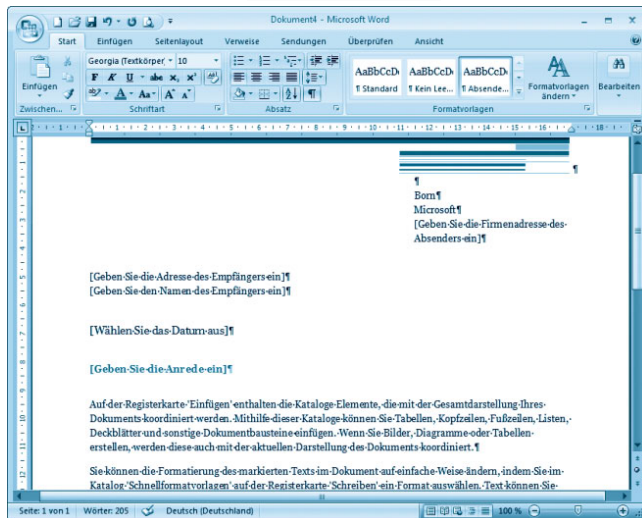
Dokument4 - Microsoft Word

Start Einfügen Seitenlayout Verweise Sendungen Überprüfen Ansicht

Einfügen
Zwischen...
Georgia (Textkörper) 10
F K U abe x, x² Aa
Schriftart
Absatz
AaBbCcDı ¶ Standard
AaBbCcDı ¶ Kein Lee...
AaBbCcDı ¶ Absende...
Formatvorlagen
Formatvorlagen ändern
Bearbeiten

¶
Born¶
Microsoft¶
[Geben·Sie·die·Firmenadresse·des·Absenders·ein]¶

[Geben·Sie·die·Adresse·des·Empfängers·ein]¶
[Geben·Sie·den·Namen·des·Empfängers·ein]¶

[Wählen·Sie·das·Datum·aus]¶

[Geben·Sie·die·Anrede·ein]¶

Auf·der·Registerkarte·'Einfügen'·enthalten·die·Kataloge·Elemente,·die·mit·der·Gesamtdarstellung·Ihres·Dokuments·koordiniert·werden.·Mithilfe·dieser·Kataloge·können·Sie·Tabellen,·Kopfzeilen,·Fußzeilen,·Listen,·Deckblätter·und·sonstige·Dokumentbausteine·einfügen.·Wenn·Sie·Bilder,·Diagramme·oder·Tabellen·erstellen,·werden·diese·auch·mit·der·aktuellen·Darstellung·des·Dokuments·koordiniert.¶

Sie·können·die·Formatierung·des·markierten·Texts·im·Dokument·auf·einfache·Weise·ändern,·indem·Sie·im·Katalog·'Schnellformatvorlagen'·auf·der·Registerkarte·'Schreiben'·ein·Format·auswählen.·Text·können·Sie·

Seite: 1 von 1 Wörter: 205 Deutsch (Deutschland) 100 %